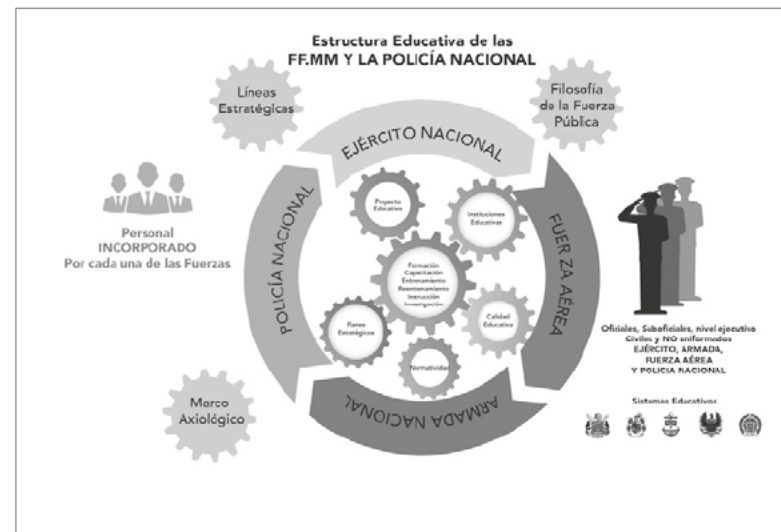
Estructura Educativa de las
FF.MM Y LA POLICÍA NACIONAL

Líneas Estratégicas

Filosofía de la Fuerza Pública

EJÉRCITO NACIONAL

FUERZA AÉREA

ARMADA NACIONAL

POLICÍA NACIONAL

Proyecto Educativo

Instituciones Educativas

Formación
Capacitación
Entrenamiento
Reentrenamiento
Instrucción
Investigación

Calidad Educativa

Planes Estratégicos

Normatividad

Personal
INCORPORADO
Por cada una de las Fuerzas

Oficiales, Suboficiales, nivel ejecutivo
Civiles y NO uniformados
EJÉRCITO, ARMADA,
FUERZA AÉREA
Y POLICIA NACIONAL

Sistemas Educativos

Marco Axiológico